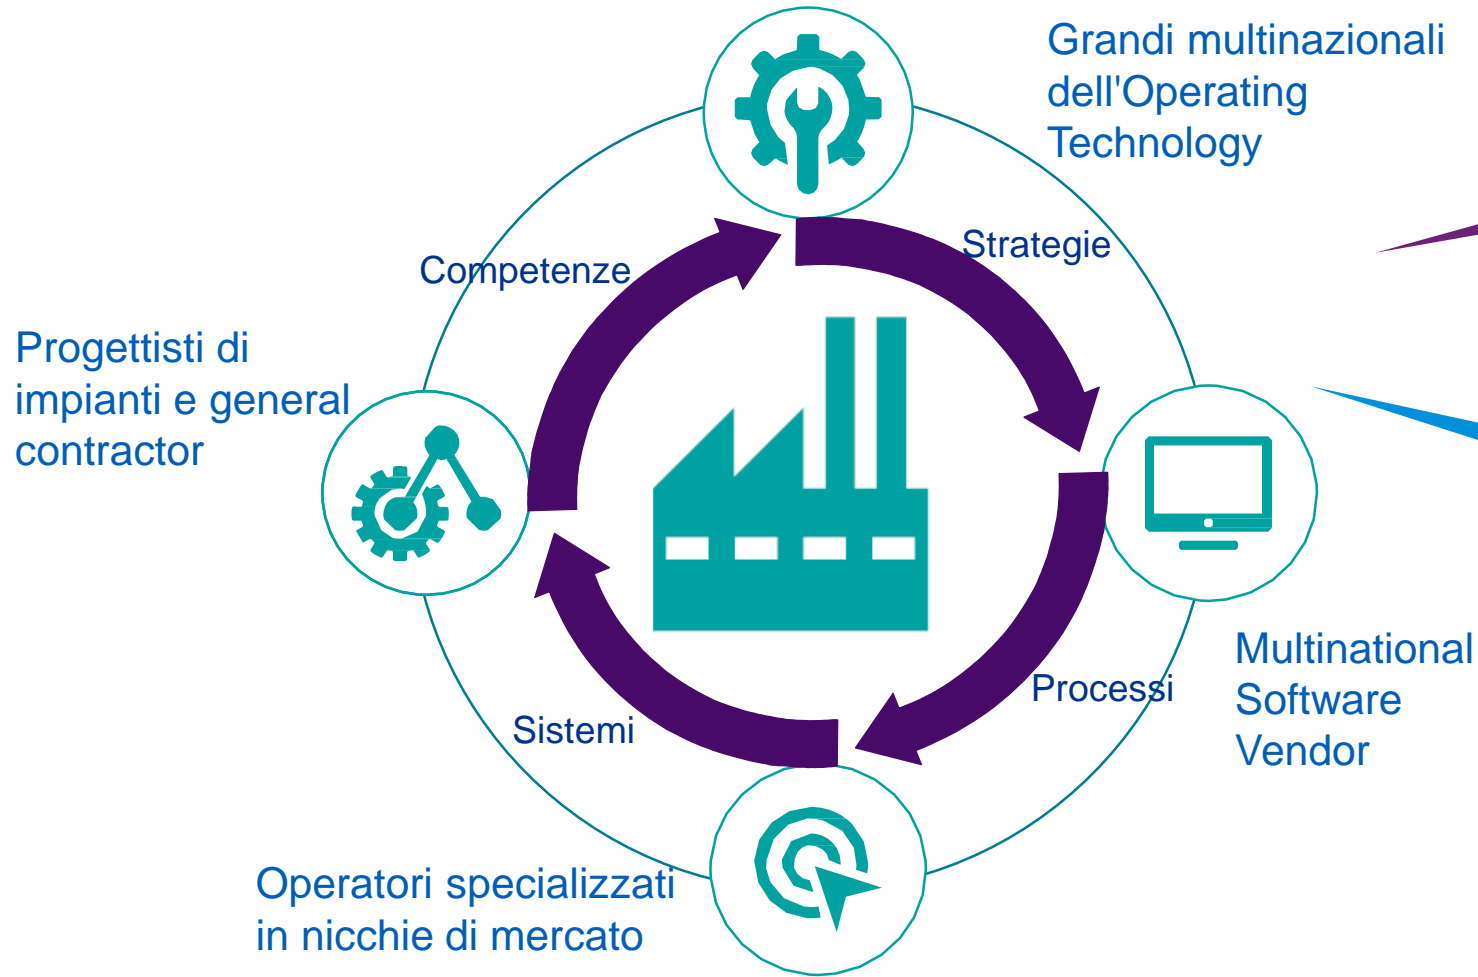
Grandi multinazionali dell'Operating Technology

Competenze

Strategie

Progettisti di impianti e general contractor

Multinational Software Vendor

Processi

Sistemi

Operatori specializzati in nicchie di mercato